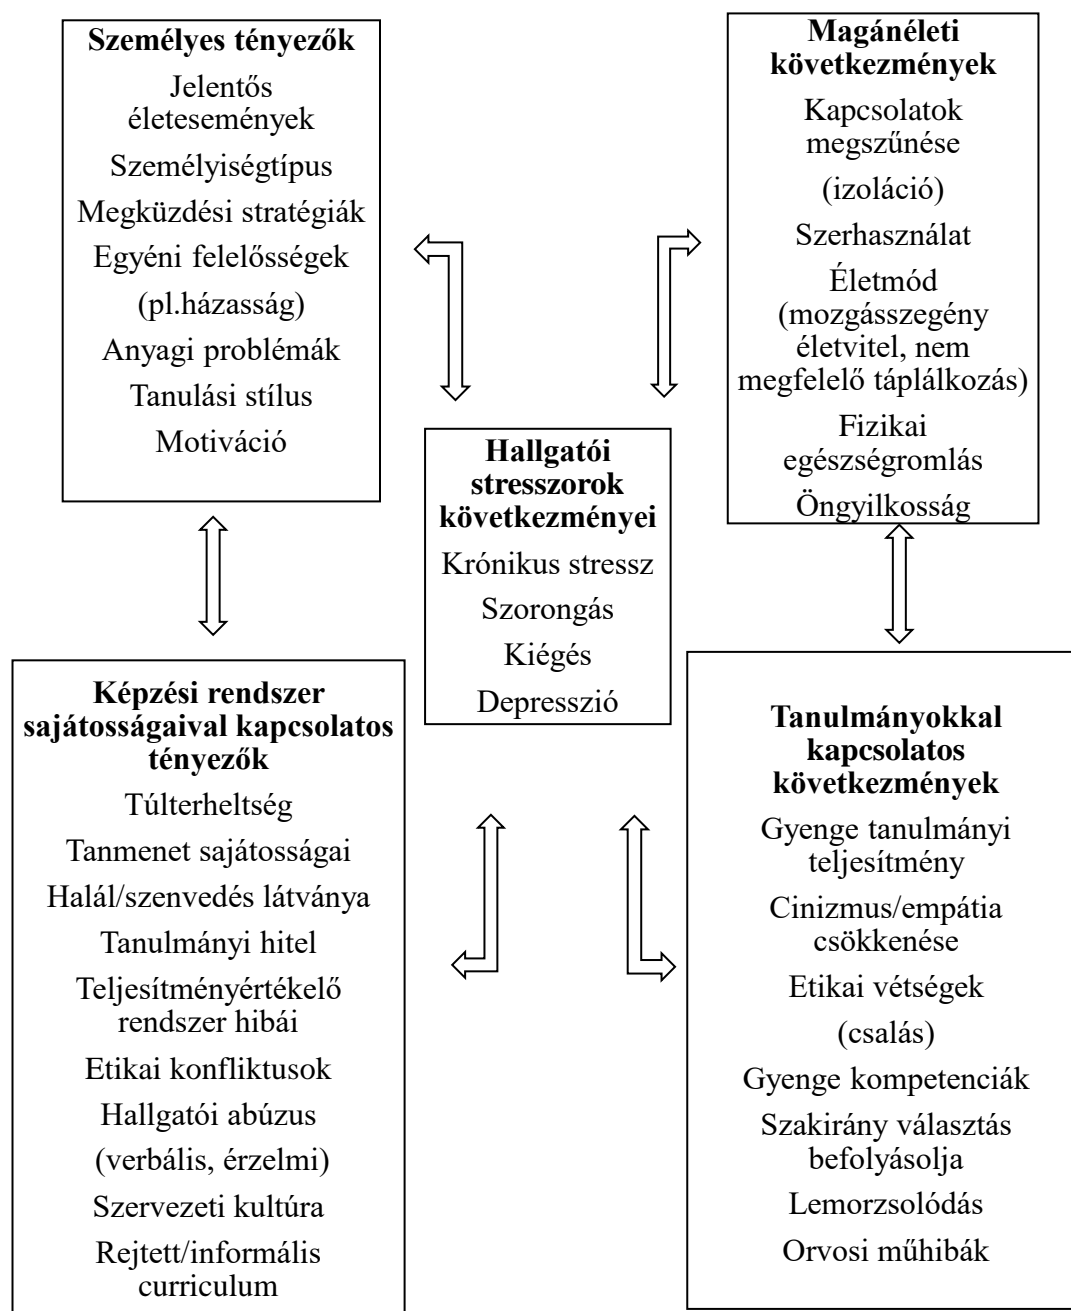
**Személyes tényezők**
Jelentős életesemények
Személyiségtípus
Megküzdési stratégiák
Egyéni felelősségek
(pl.házasság)
Anyagi problémák
Tanulási stílus
Motiváció

**Magánéleti következmények**
Kapcsolatok megszűnése
(izoláció)
Szerhasználat
Életmód (mozgásszegény életvitel, nem megfelelő táplálkozás)
Fizikai egészségromlás
Öngyilkosság

**Hallgatói stresszorok következményei**
Krónikus stressz
Szorongás
Kiégés
Depresszió

**Képzési rendszer sajátosságaival kapcsolatos tényezők**
Túlterheltség
Tanmenet sajátosságai
Halál/szenvedés látványa
Tanulmányi hitel
Teljesítményértékelő rendszer hibái
Etikai konfliktusok
Hallgatói abúzus
(verbális, érzelmi)
Szervezeti kultúra
Rejtett/informális curriculum

**Tanulmányokkal kapcsolatos következmények**
Gyenge tanulmányi teljesítmény
Cinizmus/empátia csökkenése
Etikai vétségek
(csalás)
Gyenge kompetenciák
Szakirány választás befolyásolja
Lemorzsolódás
Orvosi műhibák